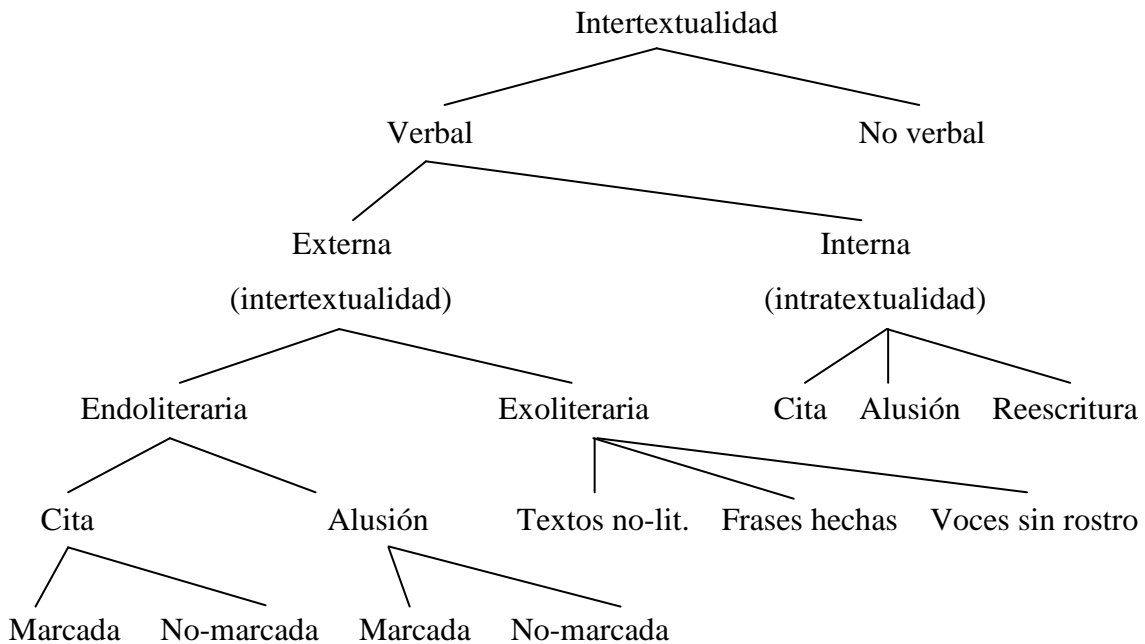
Intertextualidad

Verbal

No verbal

Externa
(intertextualidad)

Interna
(intratextualidad)

Endoliteraria

Exoliteraria

Cita

Alusión

Reescritura

Cita

Alusión

Textos no-lit.

Frases hechas

Voces sin rostro

Marcada

No-marcada

Marcada

No-marcada